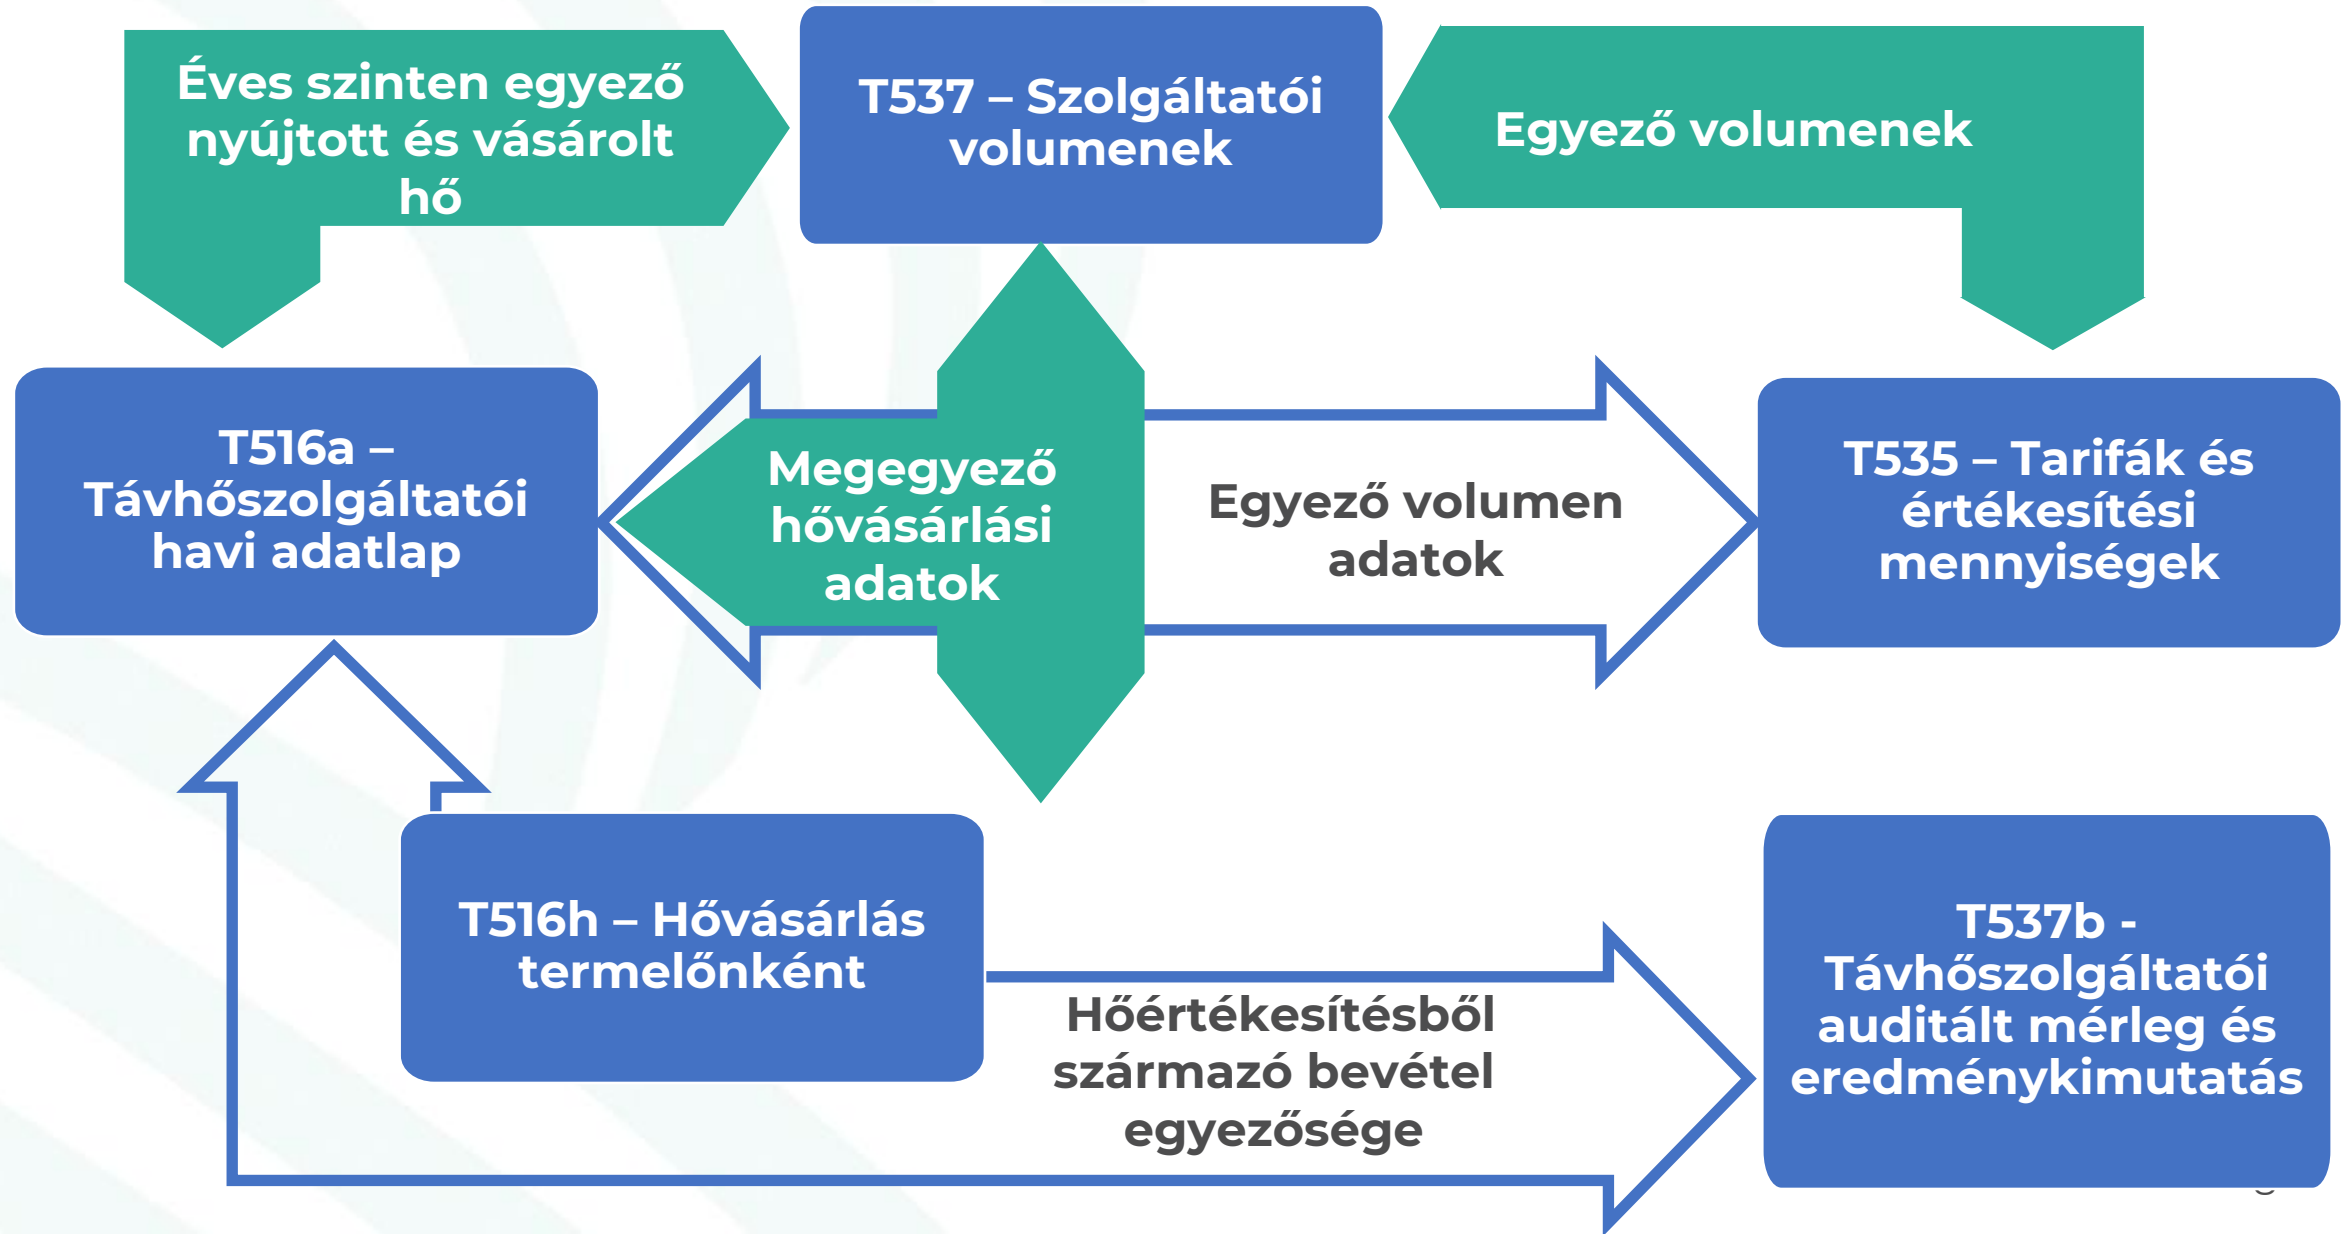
Éves szinten egyező nyújtott és vásárolt hő

T537 – Szolgáltatói volumenek

Egyező volumenek

T516a – Távhőszolgáltatói havi adatlap

Megegyező hővásárlási adatok

Egyező volumen adatok

T535 – Tarifák és értékesítési mennyiségek

T516h – Hővásárlás termelőnként

Hőértékesítésből származó bevétel egyezősége

T537b - Távhőszolgáltatói auditált mérleg és eredménykimutatás